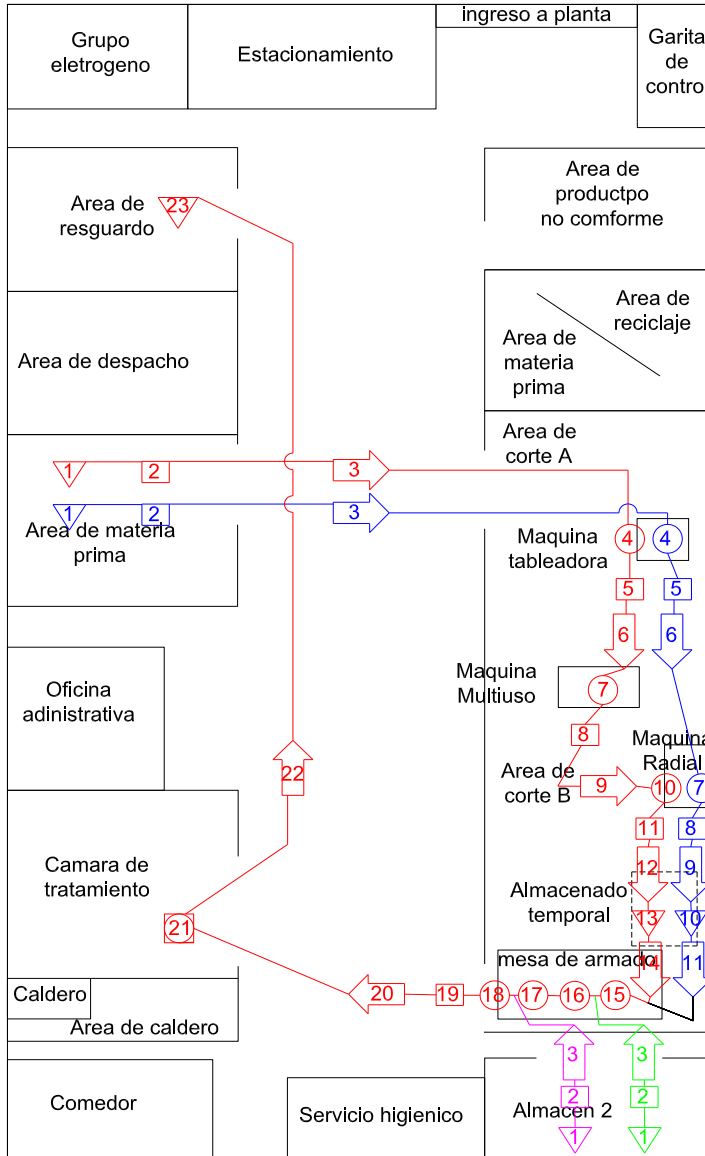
Grupo eletrogeno

Estacionamiento

ingreso a planta

Garita de contro

Area de resguardo

23

Area de productpo no comforme

Area de reciclaje

Area de materia prima

Area de despacho

Area de corte A

1
2
3

1
2
3

Area de materia prima

Maquina tableadora

4
4

5
5

6
6

Maquina Multiuso

7

Oficina adinistrativa

8

Maquina Radial

Area de corte B

9

10
7

11
8

22

12
9

Camara de tratamiento

Almacenado temporal

13
10

21

mesa de armado

14
11

Caldero

20
19
18
17
16
15

Area de caldero

3
3

Comedor

Servicio higienico

Almacen 2

2
2

1
1